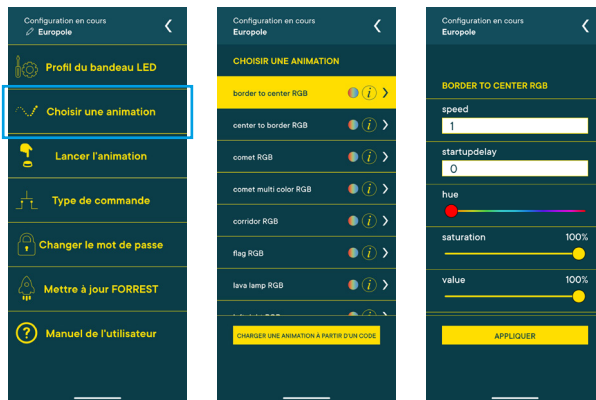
Configuration en cours
Europole

Profil du bandeau LED

Choisir une animation

Lancer l'animation

Type de commande

Changer le mot de passe

Mettre à jour FORREST

Manuel de l'utilisateur

Configuration en cours
Europole

CHOISIR UNE ANIMATION

border to center RGB

center to border RGB

comet RGB

comet multi color RGB

corridor RGB

flag RGB

lava lamp RGB

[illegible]

CHARGER UNE ANIMATION À PARTIR D'UN CODE

Configuration en cours
Europole

BORDER TO CENTER RGB

speed
1

startupdelay
0

hue

saturation 100%

value 100%

APPLIQUER